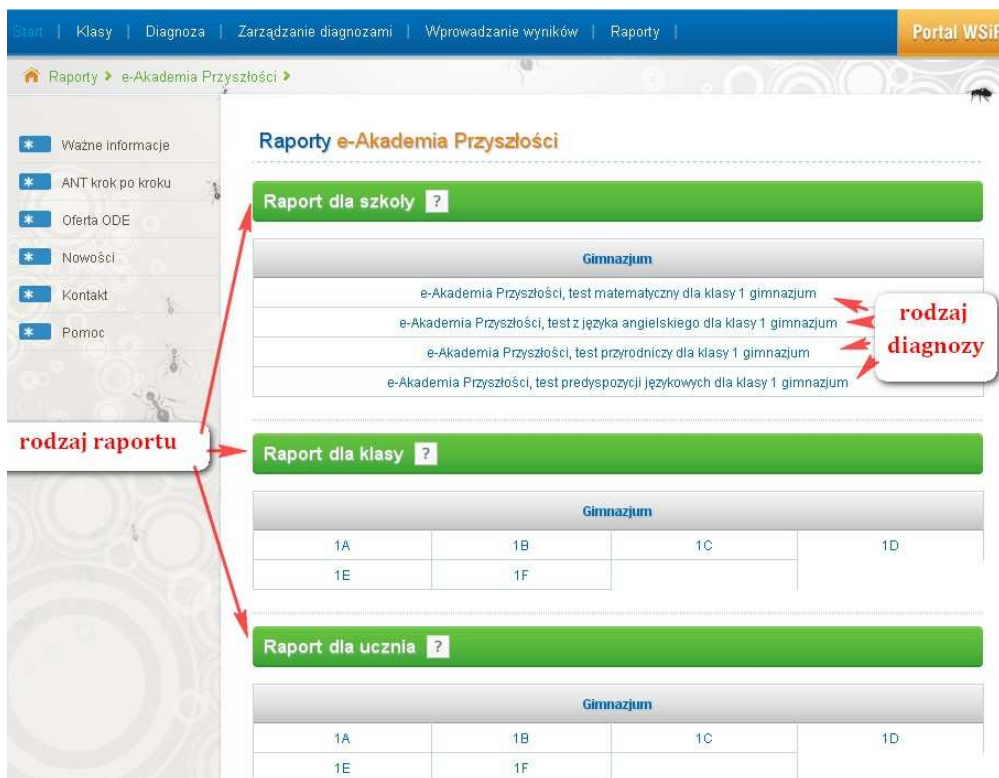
Start | Klasy | Diagnoza | Zarządzanie diagnozami | Wprowadzanie wyników | Raporty |

Portal WSiP

Raporty > e-Akademia Przyszłości >

Ważne informacje
ANT krok po kroku
Oferta ODE
Nowości
Kontakt
Pomoc

Raporty e-Akademia Przyszłości

Raport dla szkoły ?

| Gimnazjum |
|---|
| e-Akademia Przyszłości, test matematyczny dla klasy 1 gimnazjum |
| e-Akademia Przyszłości, test z języka angielskiego dla klasy 1 gimnazjum |
| e-Akademia Przyszłości, test przyrodniczy dla klasy 1 gimnazjum |
| e-Akademia Przyszłości, test predyspozycji językowych dla klasy 1 gimnazjum |

rodzaj diagnozy

rodzaj raportu

Raport dla klasy ?

| Gimnazjum | | | |
|---|---|---|---|
| 1A | 1B | 1C | 1D |
| 1E | 1F | | |

Raport dla ucznia ?

| Gimnazjum | | | |
|---|---|---|---|
| 1A | 1B | 1C | 1D |
| 1E | 1F | | |